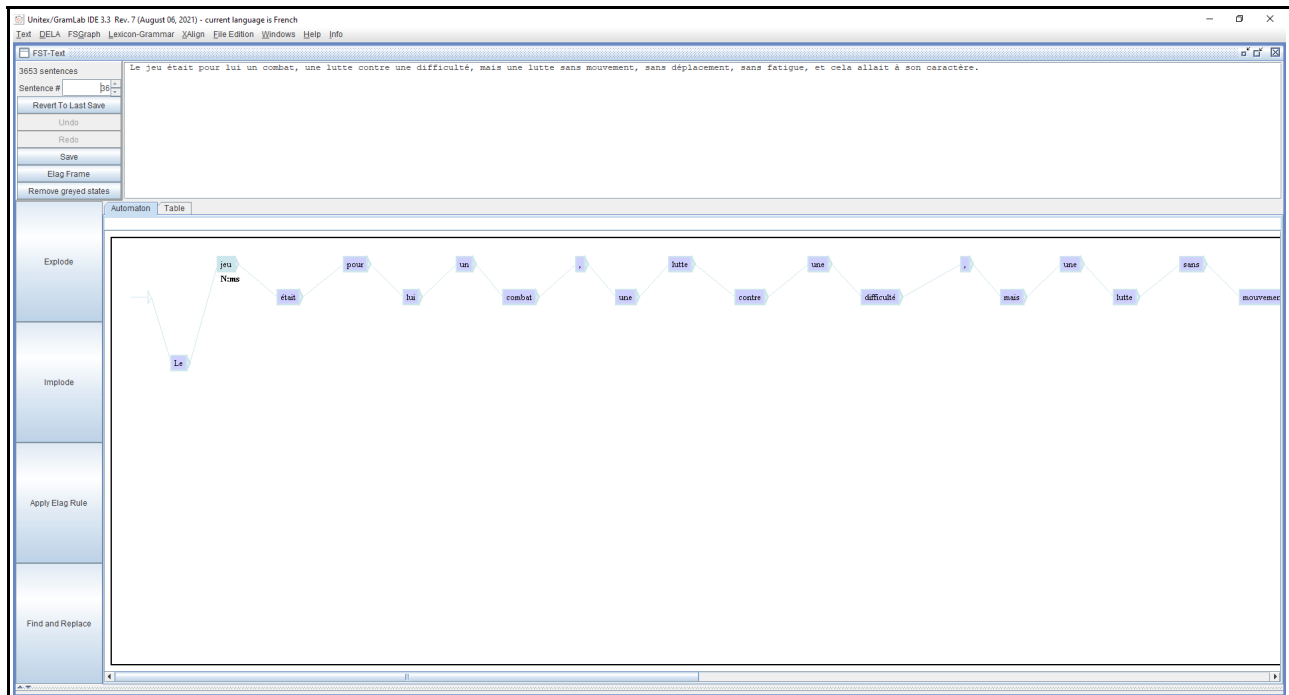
Unitex/GramLab IDE 3.3 Rev. 7 (August 06, 2021) - current language is French

Text DELA FSGraph Lexicon-Grammar XAlign File Edition Windows Help Info

FST-Text

3653 sentences

Sentence # 36

Revert To Last Save

Undo

Redo

Save

Elag Frame

Remove greyed states

Le jeu était pour lui un combat, une lutte contre une difficulté, mais une lutte sans mouvement, sans déplacement, sans fatigue, et cela allait à son caractère.

Automaton Table

Explode

Implode

Apply Elag Rule

Find and Replace

jeu
N:ms

pour

un

,

lutte

une

,

une

sans

Le

était

lui

combat

une

contre

difficulté

mais

lutte

mouvemen